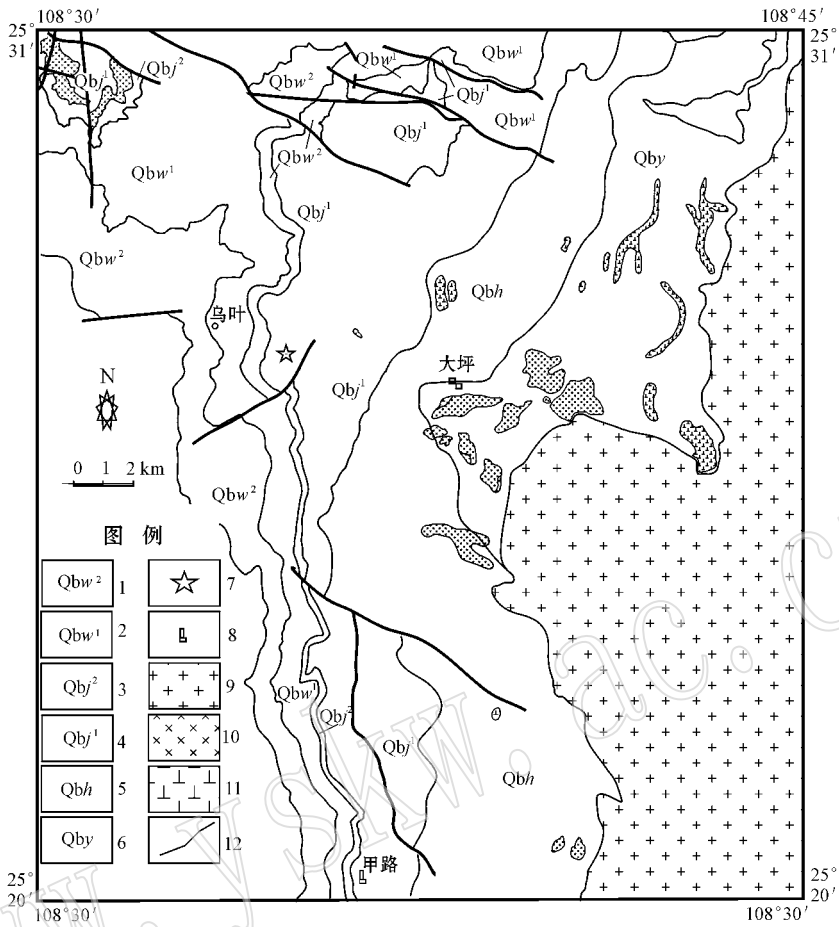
108°30′
108°45′
25°
31′
25°
31′

Qb$j^1$
/Qb$j^2$
Qb$w^2$
Qb$w^1$
Qb$w^1$
Qb$j^1$
Qb$w^1$
Qb$j^1$
Qb$w^2$
Qb$w^1$
Qb$j^1$
Qb$y$
Qb$w^2$
Qb$h$
乌叶
大坪
Qb$j^1$
N
0 1 2 km
Qb$w^2$

图 例

| Qb$w^2$ 1 | 7 |
|---|---|
| Qb$w^1$ 2 | 8 |
| Qb$j^2$ 3 | 9 |
| Qb$j^1$ 4 | 10 |
| Qb$h$ 5 | 11 |
| Qb$y$ 6 | 12 |

Qb$w^1$
Qb$j^2$
Qb$j^1$
Qb$h$
甲路

25°
20′
108°30′
25°
20′
108°30′